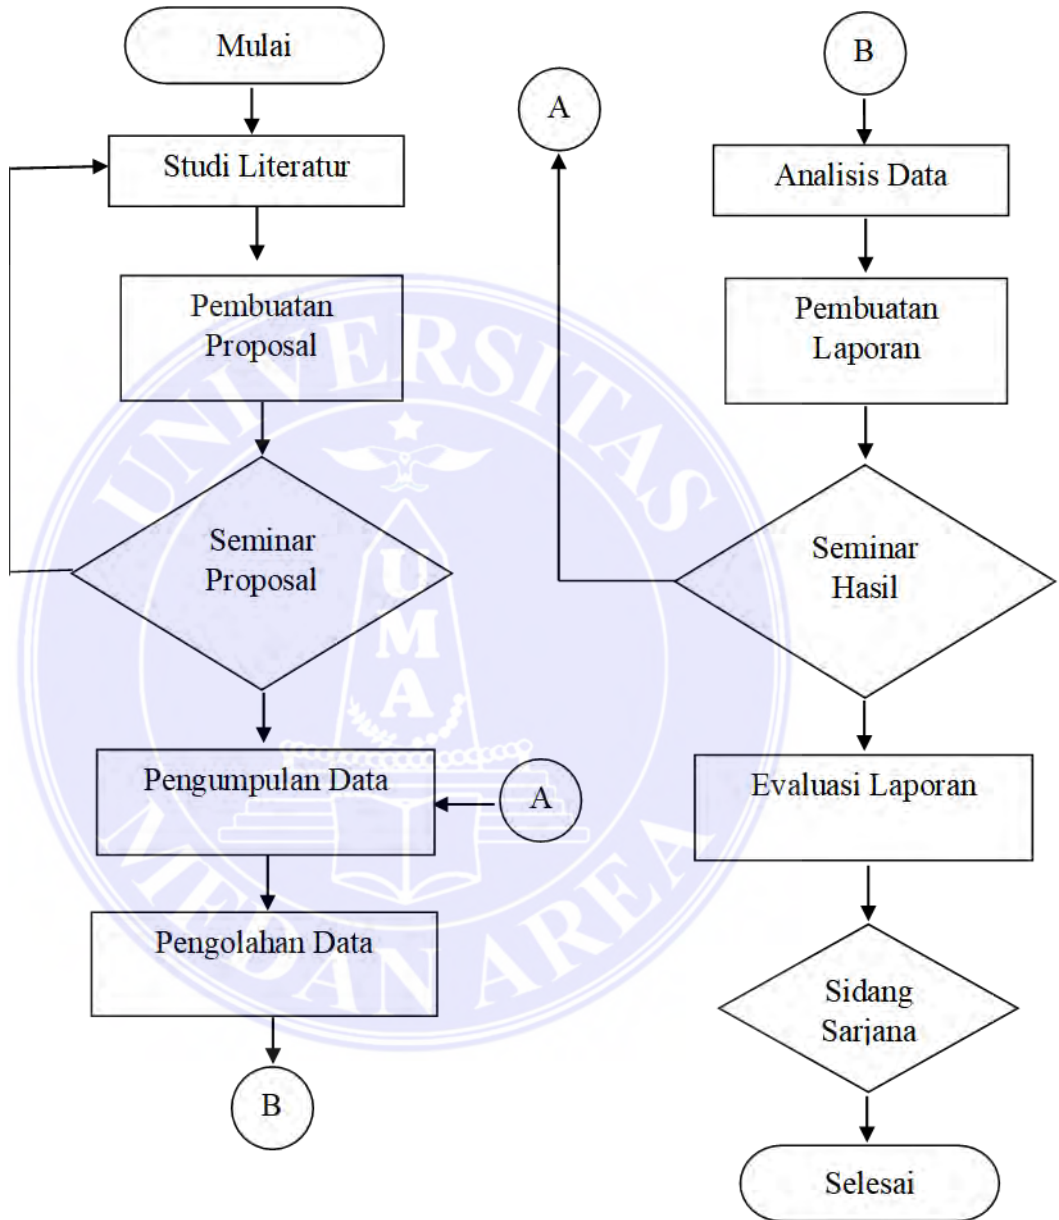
Mulai

Studi Literatur

Pembuatan Proposal

Seminar Proposal

Pengumpulan Data

A

Pengolahan Data

B

B

A

Analisis Data

Pembuatan Laporan

Seminar Hasil

Evaluasi Laporan

Sidang Sarjana

Selesai

UNIVERSITAS MEDAN AREA

U M A